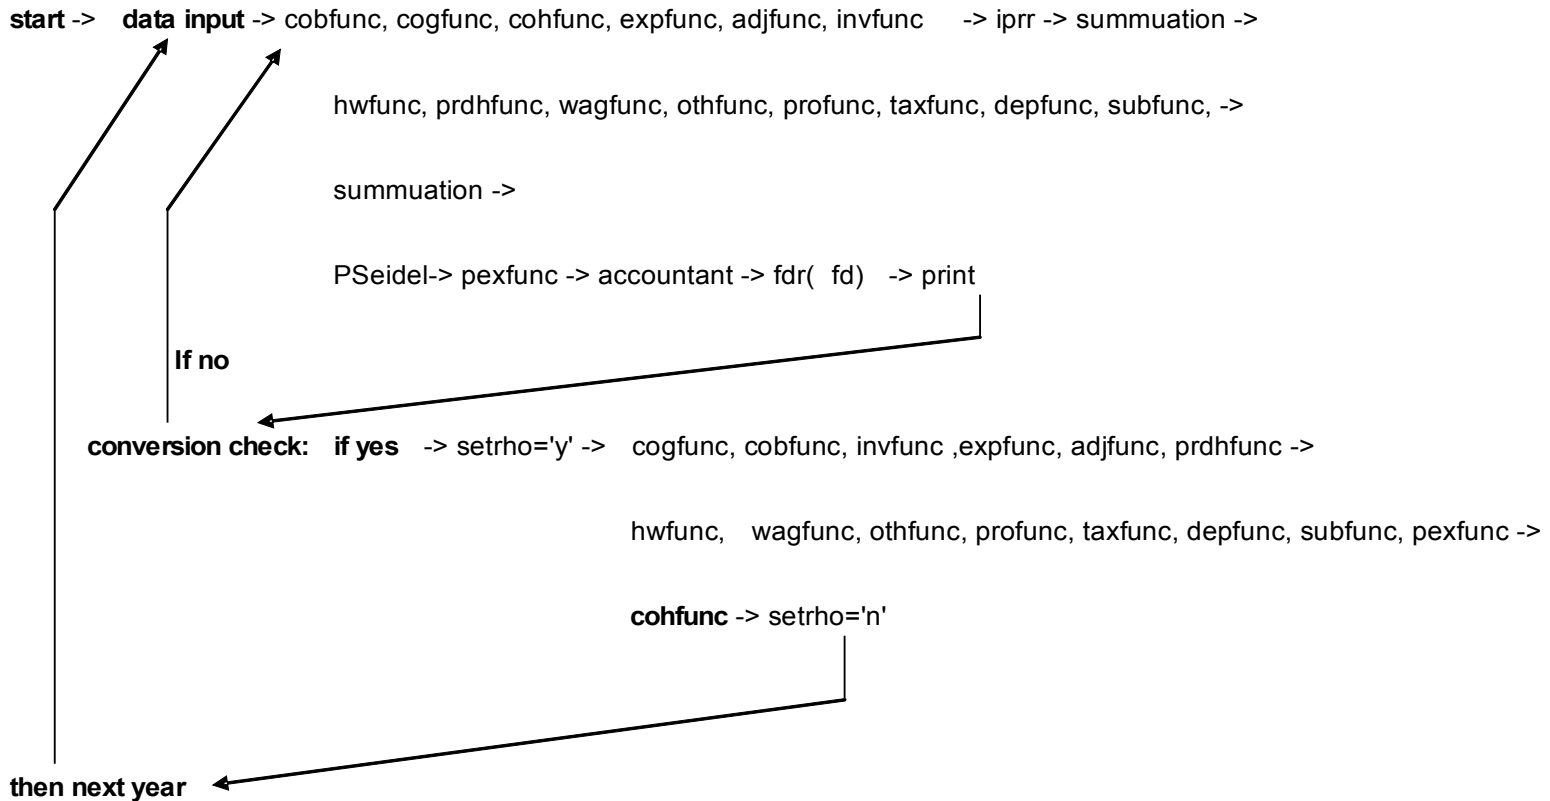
start -> data input -> cobfunc, cogfunc, cohfunc, expfunc, adjfunc, invfunc -> iprr -> summuation ->

hwfunc, prdhfunc, wagfunc, othfunc, profunc, taxfunc, depfunc, subfunc, ->

summuation ->

PSeidel-> pexfunc -> accountant -> fdr( fd) -> print

If no

conversion check: if yes -> setrho='y' -> cogfunc, cobfunc, invfunc ,expfunc, adjfunc, prdhfunc ->

hwfunc, wagfunc, othfunc, profunc, taxfunc, depfunc, subfunc, pexfunc ->

cohfunc -> setrho='n'

then next year